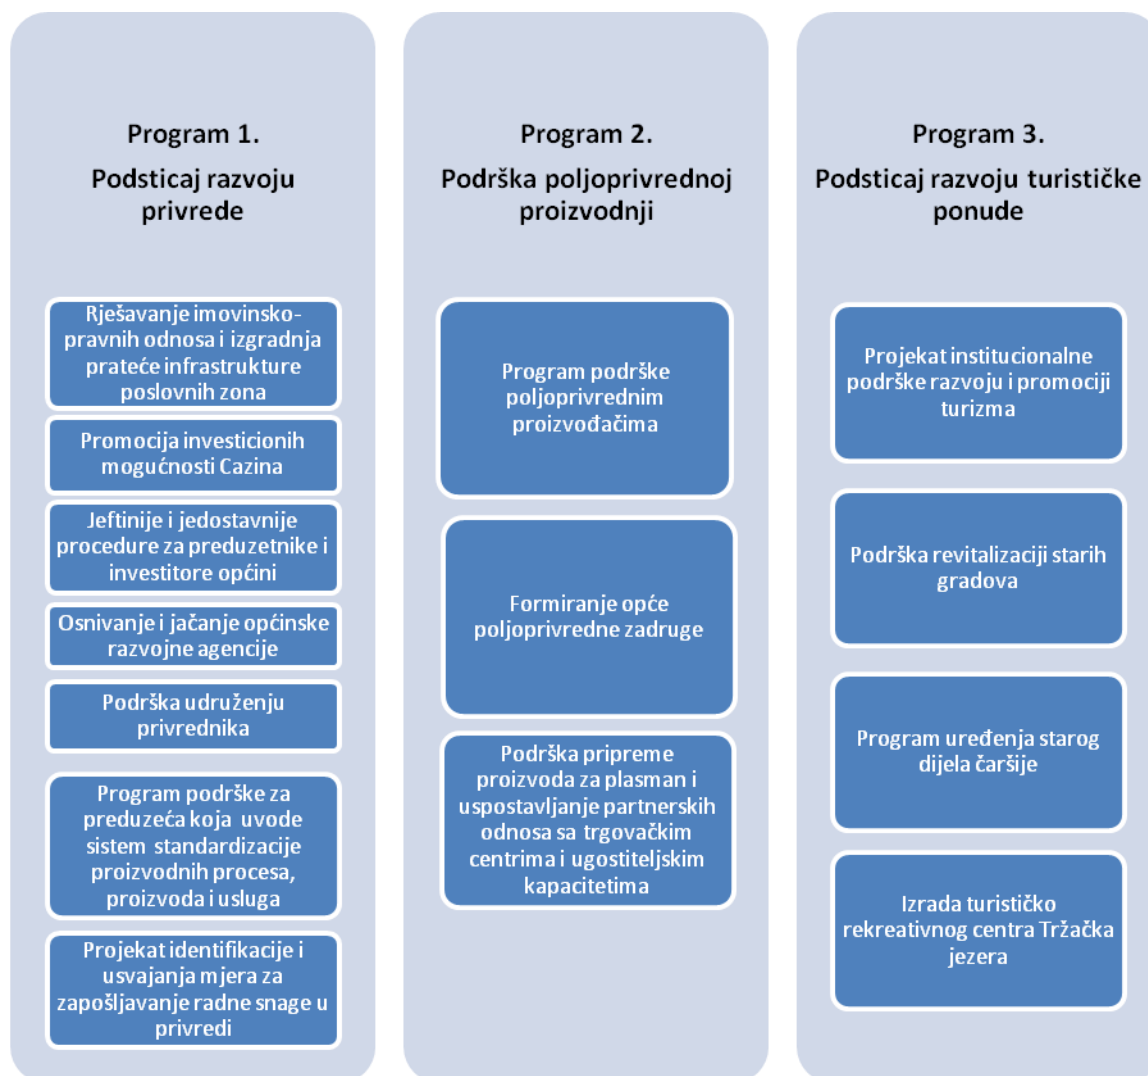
Program 1.
Podsticaj razvoju privrede

Rješavanje imovinsko-pravnih odnosa i izgradnja prateće infrastrukture poslovnih zona

Promocija investicionih mogućnosti Cazina

Jeftinije i jedostavnije procedure za preduzetnike i investitore općini

Osnivanje i jačanje općinske razvojne agencije

Podrška udruženju privrednika

Program podrške za preduzeća koja uvode sistem standardizacije proizvodnih procesa, proizvoda i usluga

Projekat identifikacije i usvajanja mjera za zapošljavanje radne snage u privredi

Program 2.
Podrška poljoprivrednoj proizvodnji

Program podrške poljoprivrednim proizvođačima

Formiranje opće poljoprivredne zadruge

Podrška pripreme proizvoda za plasman i uspostavljanje partnerskih odnosa sa trgovačkim centrima i ugostiteljskim kapacitetima

Program 3.
Podsticaj razvoju turističke ponude

Projekat institucionalne podrške razvoju i promociji turizma

Podrška revitalizaciji starih gradova

Program uređenja starog dijela čaršije

Izrada turističko rekreativnog centra Tržačka jezera